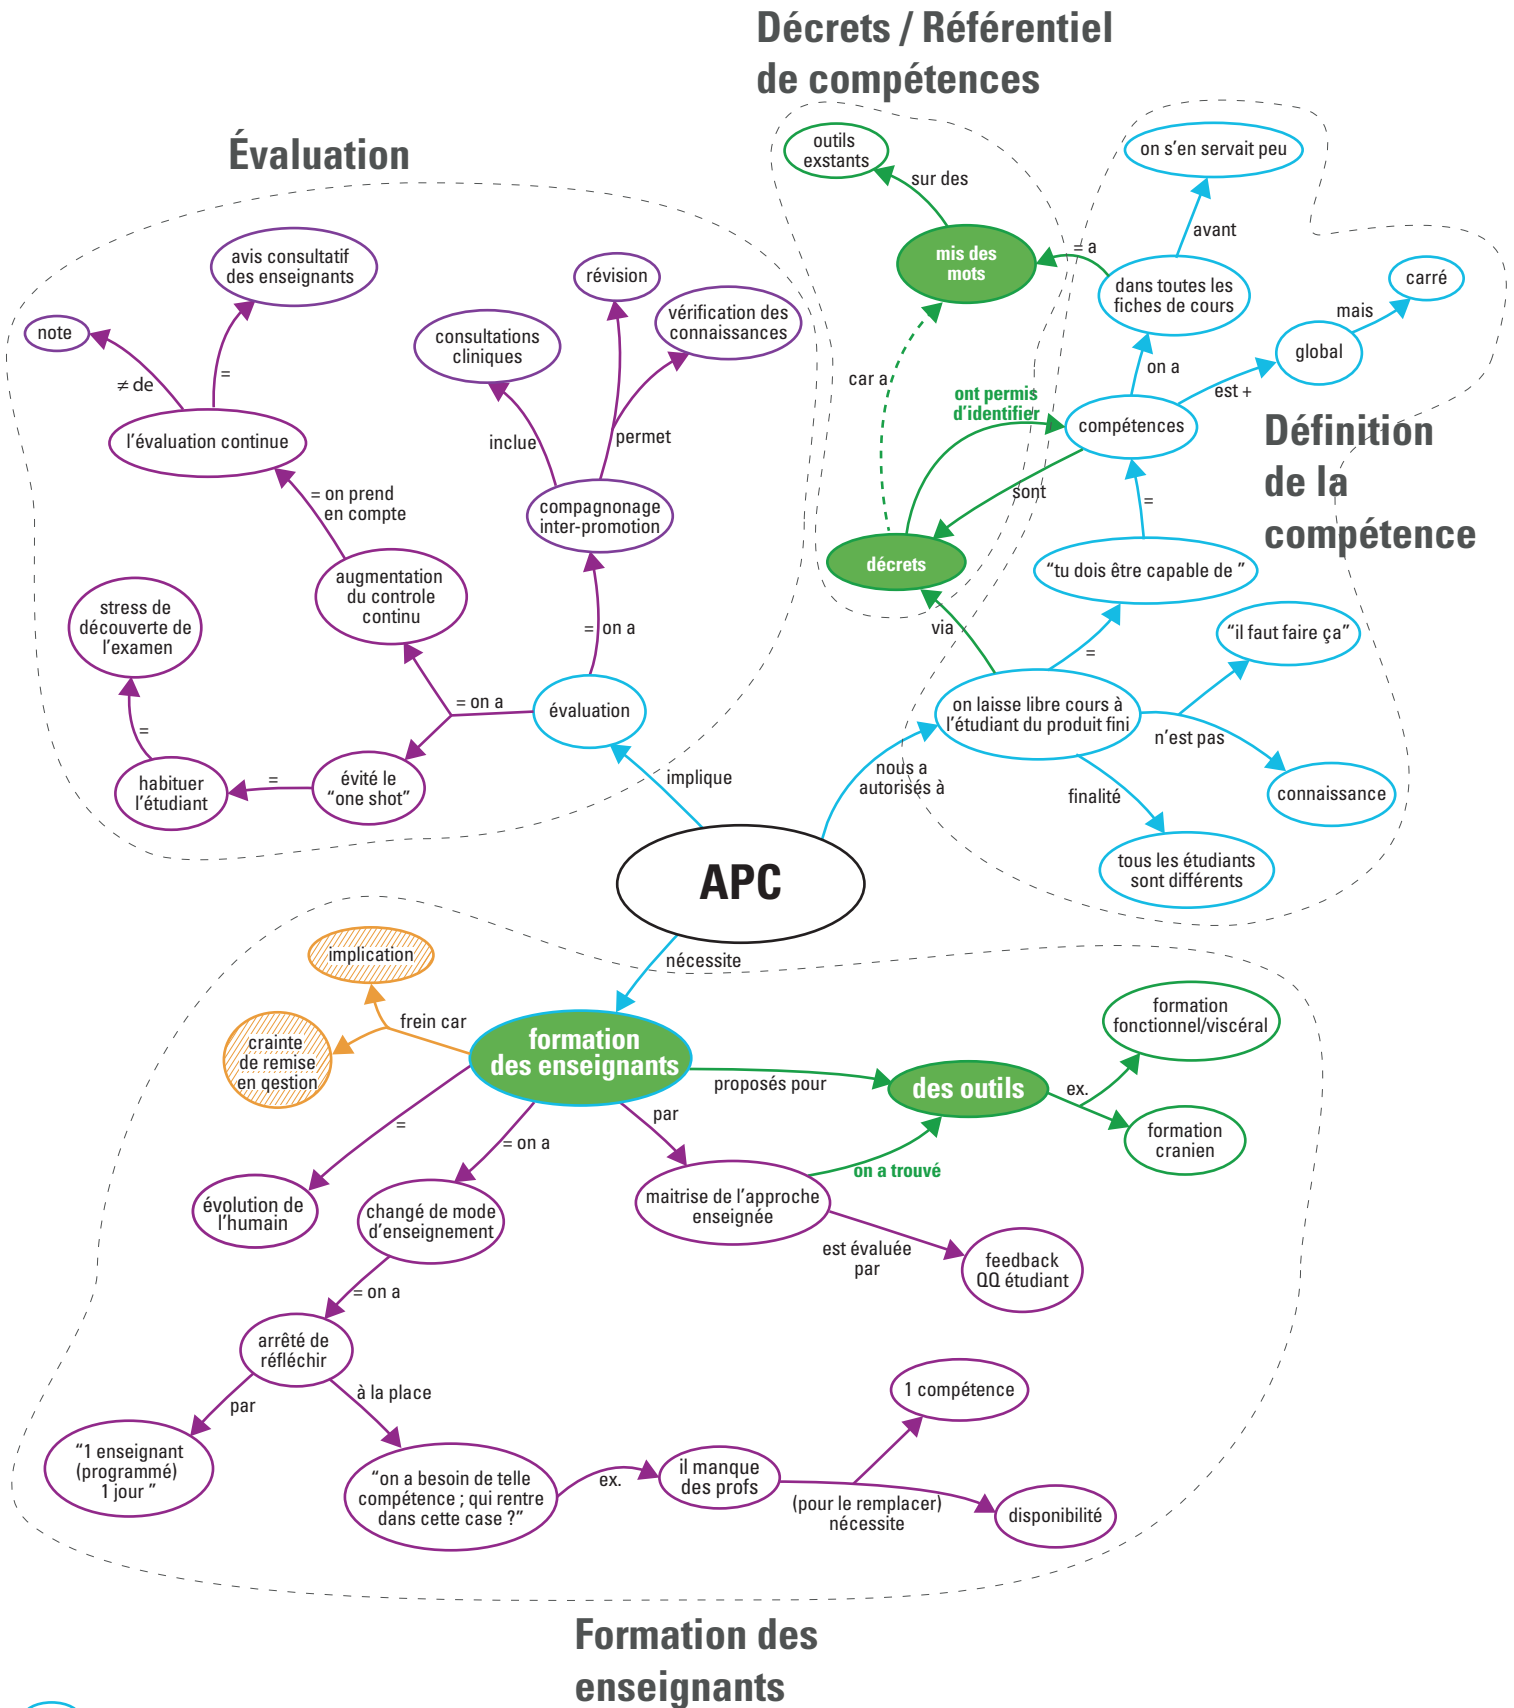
Décrets / Référentiel de compétences

Évaluation

Définition de la compétence

outils exstants

sur des

mis des mots

≠ a

on s'en servait peu

avant

dans toutes les fiches de cours

carré

mais

global

on a

est +

car a

ont permis d'identifier

compétences

sont

=

décrets

"tu dois être capable de "

via

=

"il faut faire ça"

on laisse libre cours à l'étudiant du produit fini

n'est pas

connaissance

nous a autorisés à

finalité

tous les étudiants sont différents

avis consultatif des enseignants

révision

note

≠ de

=

consultations cliniques

vérification des connaissances

l'évaluation continue

inclue

permet

= on prend en compte

compagnonage inter-promotion

stress de découverte de l'examen

augmentation du controle continu

= on a

=

= on a

évaluation

habituer l'étudiant

=

évité le "one shot"

implique

APC

nécessite

implication

frein car

crainte de remise en gestion

formation des enseignants

formation fonctionnel/viscéral

proposés pour

des outils

ex.

=

= on a

par

formation cranien

on a trouvé

évolution de l'humain

changé de mode d'enseignement

maitrise de l'approche enseignée

est évaluée par

feedback QQ étudiant

= on a

arrêté de réfléchir

par

à la place

1 compétence

"1 enseignant (programmé) 1 jour "

"on a besoin de telle compétence ; qui rentre dans cette case ?"

ex.

il manque des profs

(pour le remplacer) nécessite

disponibilité

Formation des enseignants